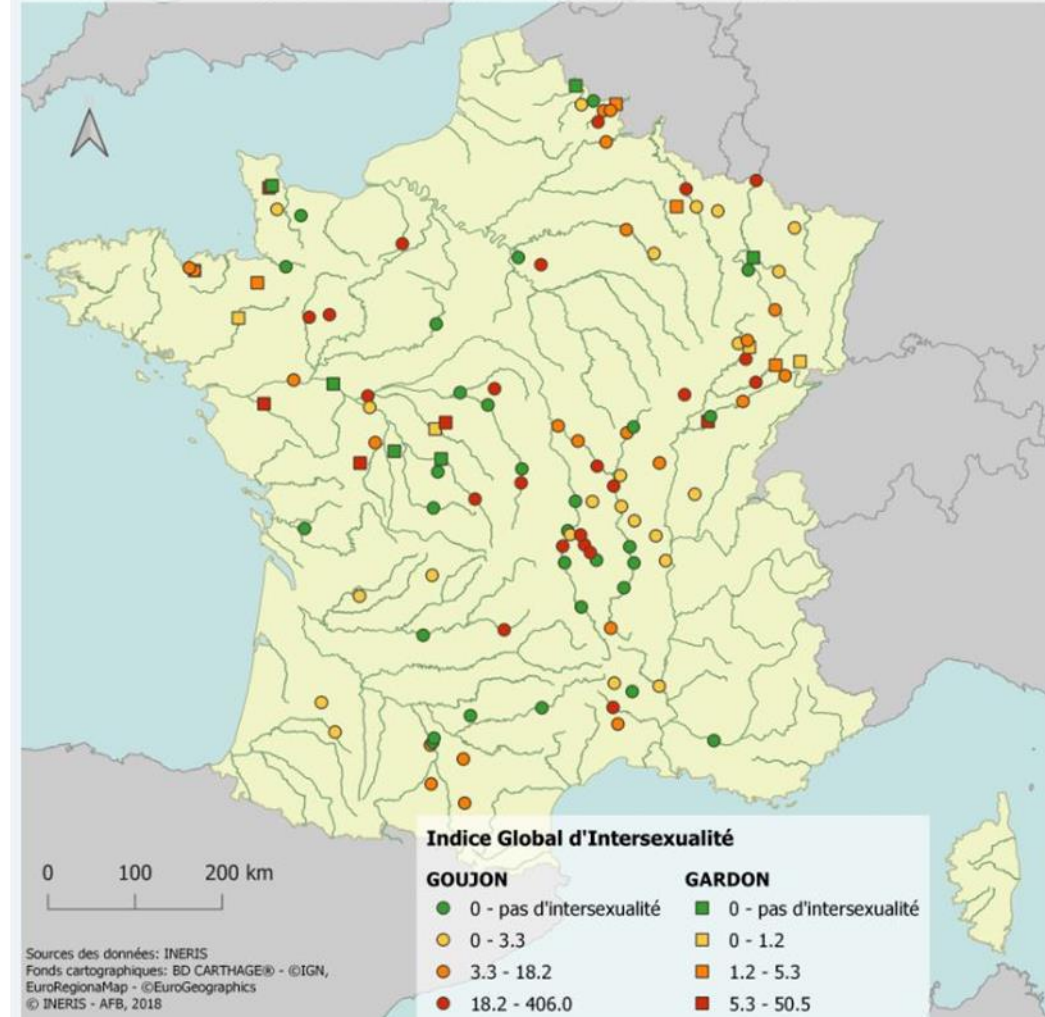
0 100 200 km

Sources des données: INERIS
Fonds cartographiques: BD CARTHAGE® - ©IGN, EuroRegionaMap - ©EuroGeographics
© INERIS - AFB, 2018

Indice Global d'Intersexualité

GOUJON
0 - pas d'intersexualité
0 - 3.3
3.3 - 18.2
18.2 - 406.0

GARDON
0 - pas d'intersexualité
0 - 1.2
1.2 - 5.3
5.3 - 50.5